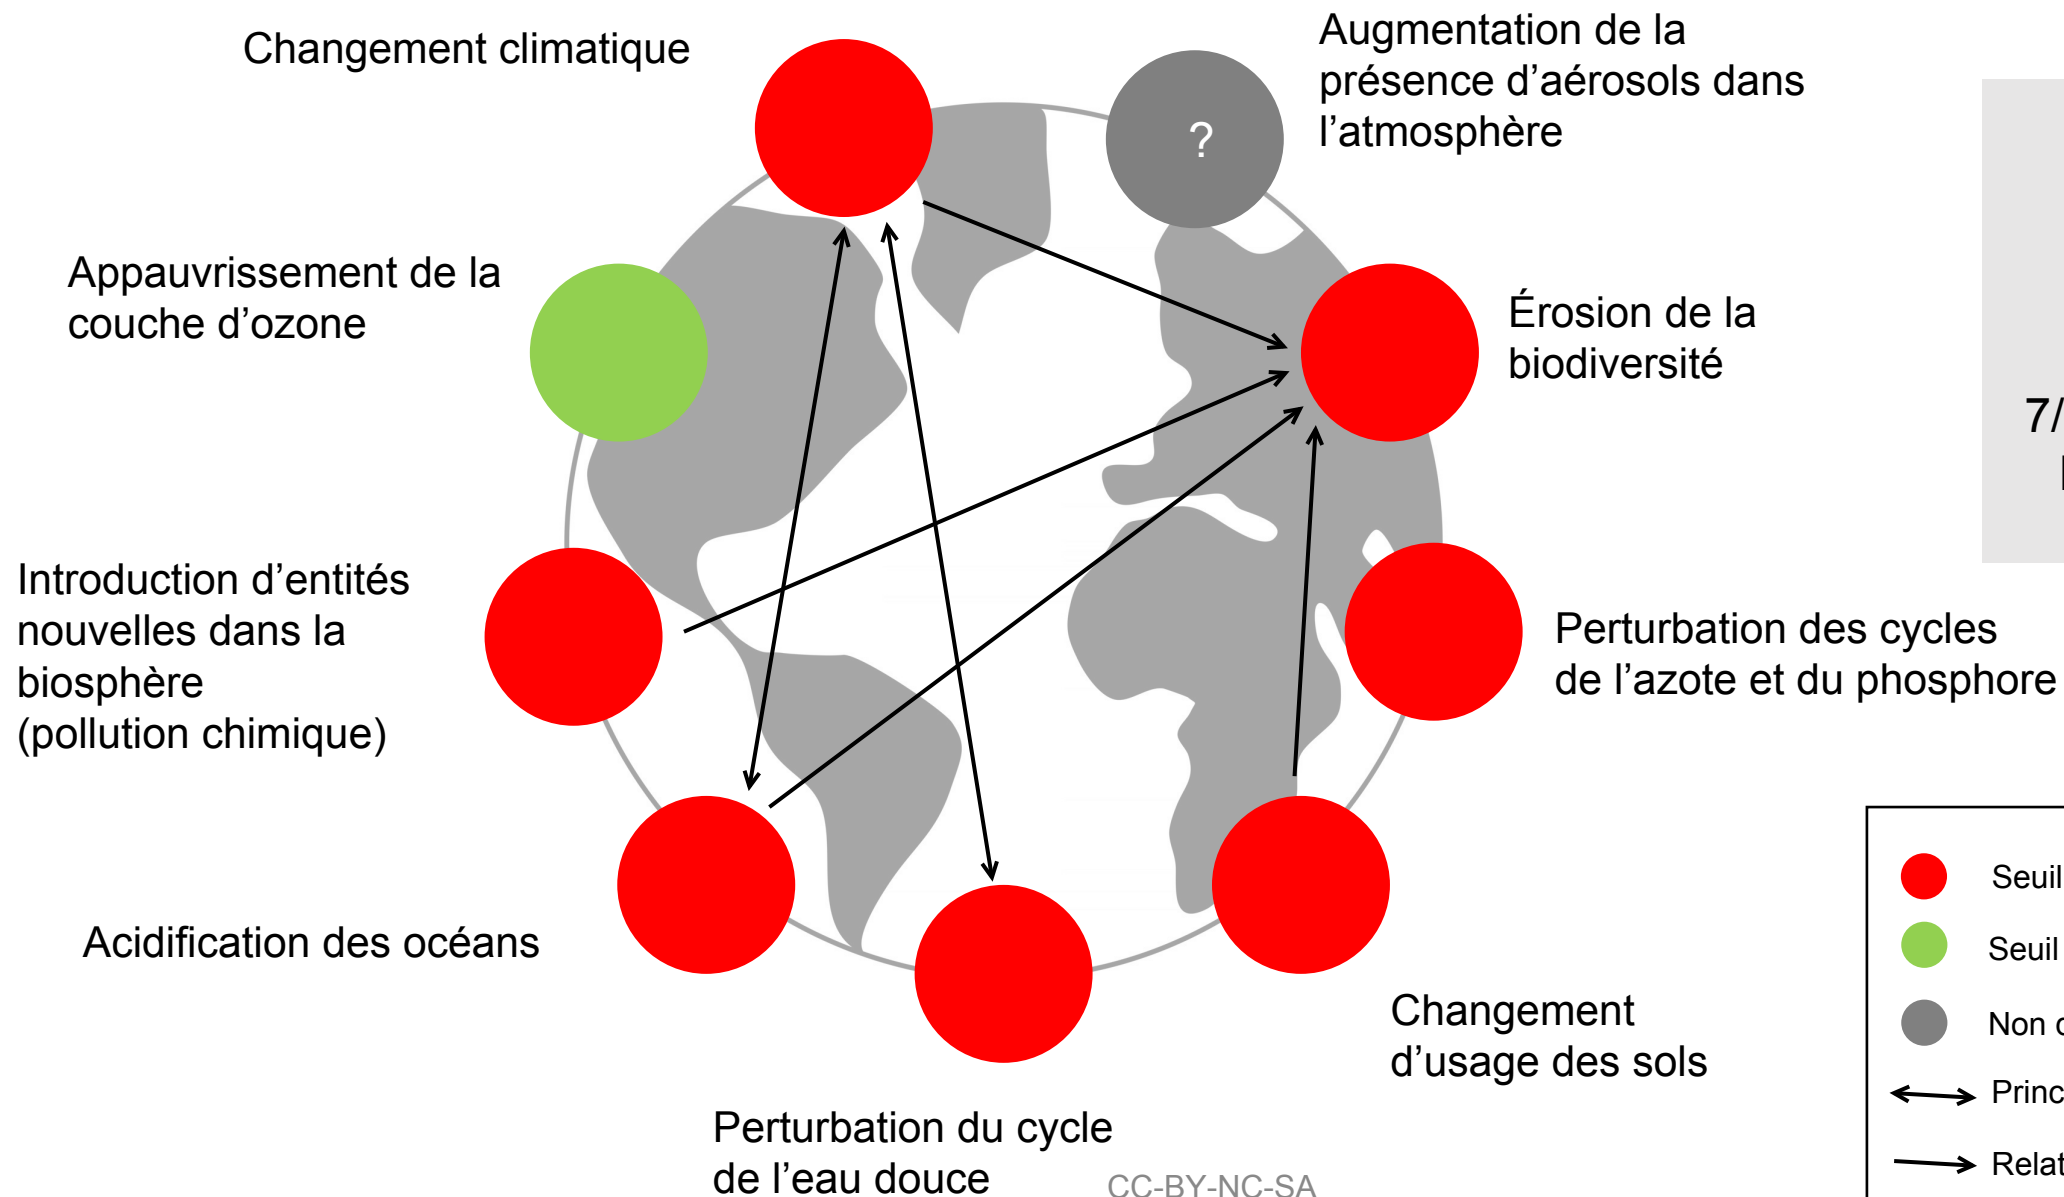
Changement climatique

Augmentation de la présence d’aérosols dans l’atmosphère

?

Appauvrissement de la couche d’ozone

Érosion de la biodiversité

7/

Introduction d’entités nouvelles dans la biosphère (pollution chimique)

Perturbation des cycles de l’azote et du phosphore

Acidification des océans

Changement d’usage des sols

Perturbation du cycle de l’eau douce

CC-BY-NC-SA

Seuil

Seuil

Non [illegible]

Princ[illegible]

Relat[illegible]